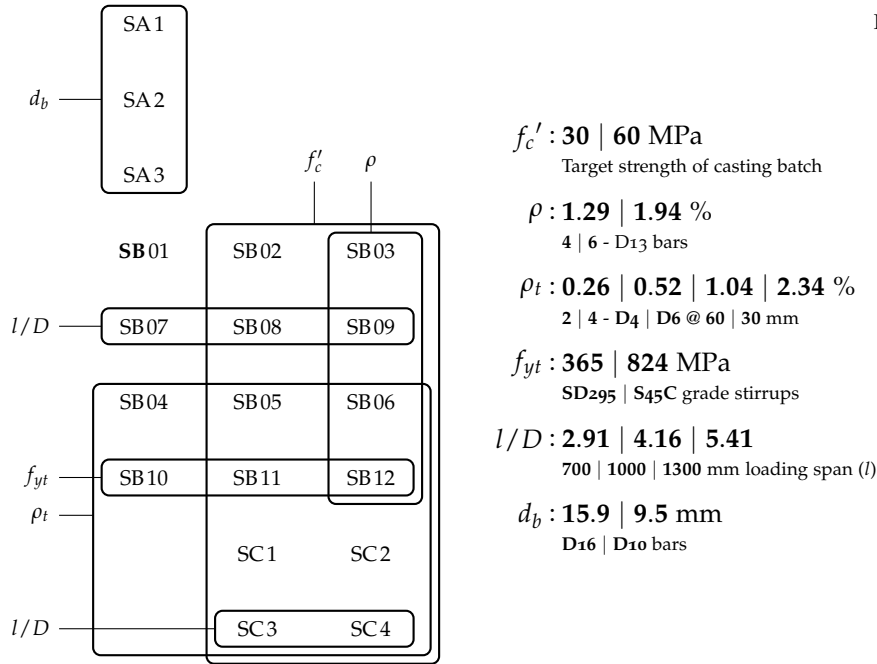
SA 1

$d_b$ SA 2

SA 3

$f_c'$ $\rho$

**SB** 01 SB 02 SB 03

$l/D$ SB 07 SB 08 SB 09

SB 04 SB 05 SB 06

$f_{yt}$ SB 10 SB 11 SB 12

$\rho_t$

SC 1 SC 2

$l/D$ SC 3 SC 4

$f_c{}'$ : **30** | **60** MPa
Target strength of casting batch

$\rho$ : **1.29** | **1.94** %
**4** | **6** - D13 bars

$\rho_t$ : **0.26** | **0.52** | **1.04** | **2.34** %
**2** | **4** - **D4** | **D6 @ 60** | **30** mm

$f_{yt}$ : **365** | **824** MPa
**SD295** | **S45C** grade stirrups

$l/D$ : **2.91** | **4.16** | **5.41**
**700** | **1000** | **1300** mm loading span ($l$)

$d_b$ : **15.9** | **9.5** mm
**D16** | **D10** bars